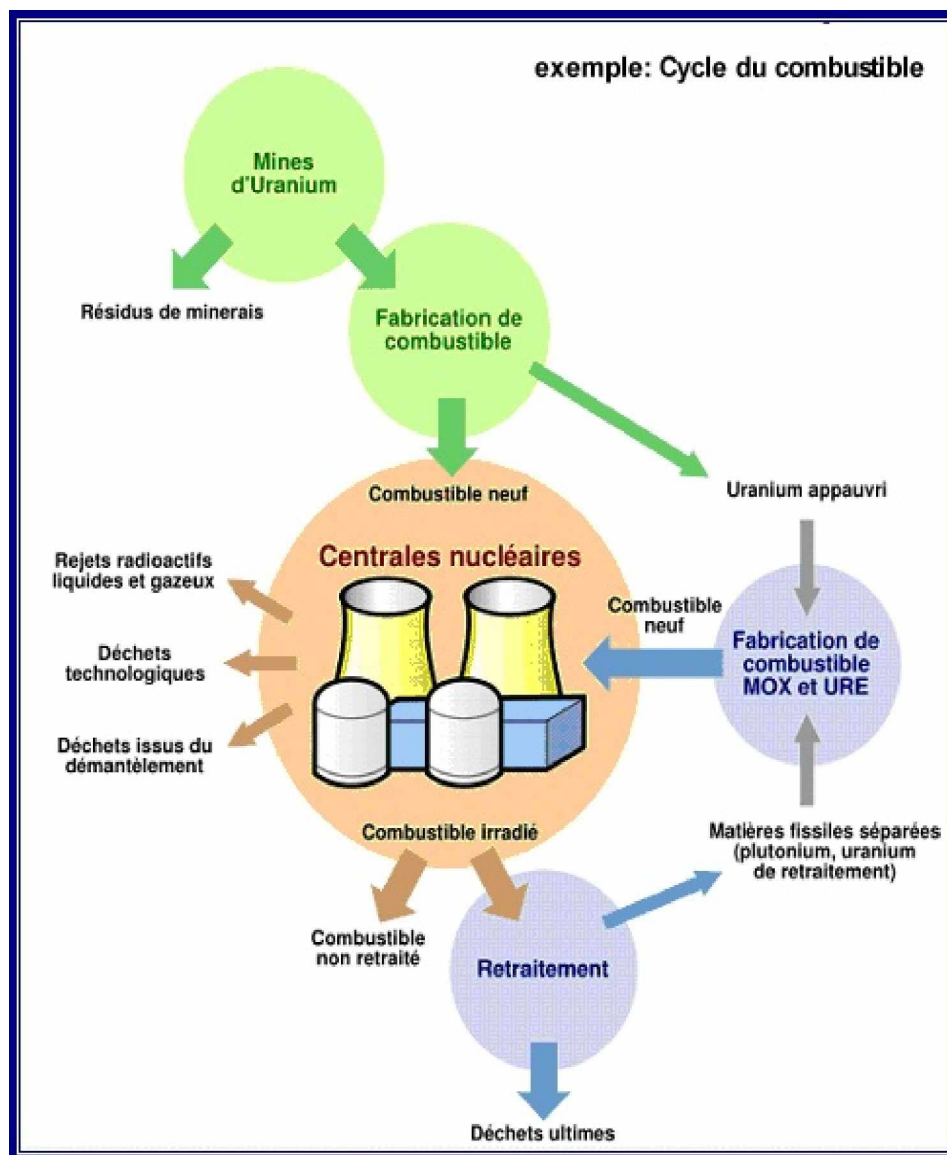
exemple: Cycle du combustible

Mines d'Uranium

Résidus de minerais

Fabrication de combustible

Combustible neuf

Uranium appauvri

Centrales nucléaires

Rejets radioactifs liquides et gazeux

Déchets technologiques

Déchets issus du démantèlement

Combustible neuf

Fabrication de combustible MOX et URE

Combustible irradié

Matières fissiles séparées (plutonium, uranium de retraitement)

Combustible non retraité

Retraitement

Déchets ultimes